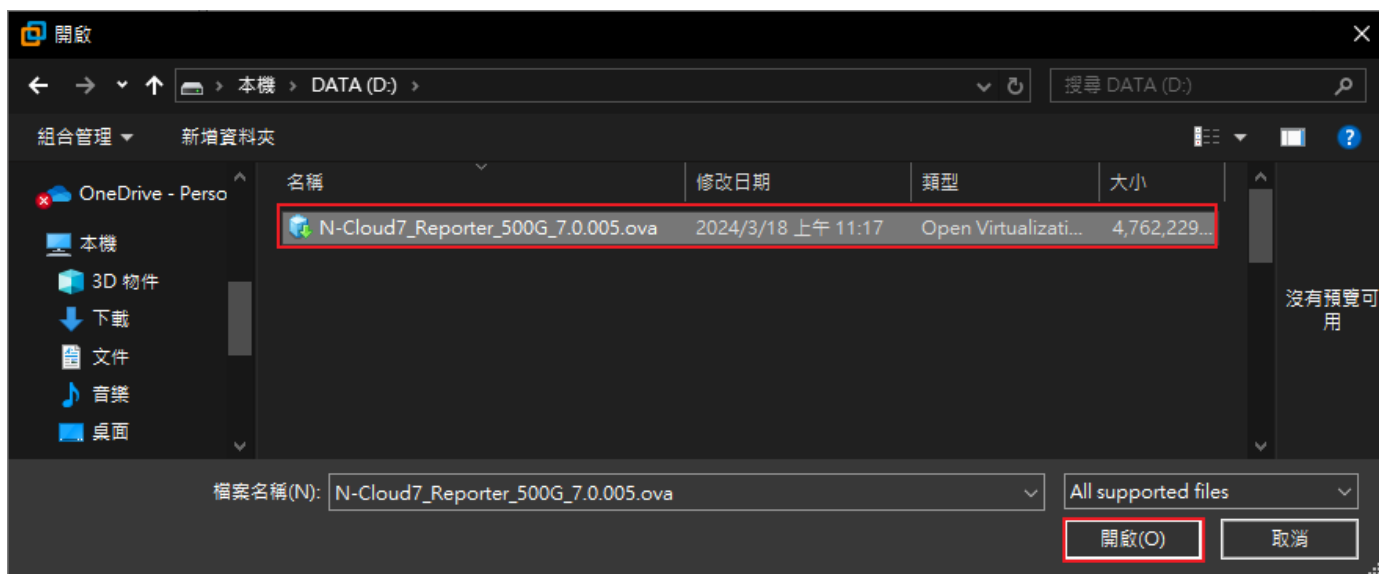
開啟

本機 › DATA (D:) ›

搜尋 DATA (D:)

組合管理 ▾ 新增資料夾

OneDrive - Perso
本機
3D 物件
下載
文件
音樂
桌面

| 名稱 | 修改日期 | 類型 | 大小 |
|---|---|---|---|
| N-Cloud7_Reporter_500G_7.0.005.ova | 2024/3/18 上午 11:17 | Open Virtualizati... | 4,762,229... |

沒有預覽可用

檔案名稱(N): N-Cloud7_Reporter_500G_7.0.005.ova

All supported files

開啟(O) 取消